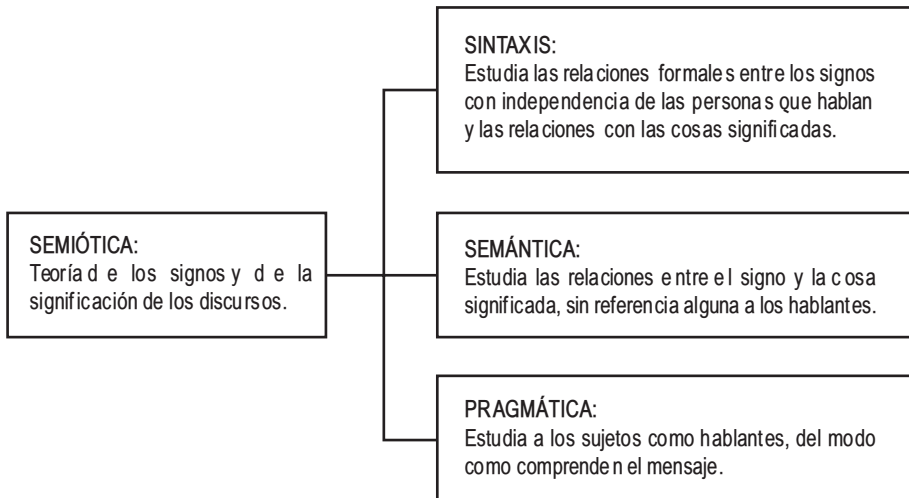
SEMIÓTICA:
Teoría de los signos y de la significación de los discursos.

SINTAXIS:
Estudia las relaciones formales entre los signos con independencia de las personas que hablan y las relaciones con las cosas significadas.

SEMÁNTICA:
Estudia las relaciones entre el signo y la cosa significada, sin referencia alguna a los hablantes.

PRAGMÁTICA:
Estudia a los sujetos como hablantes, del modo como comprenden el mensaje.